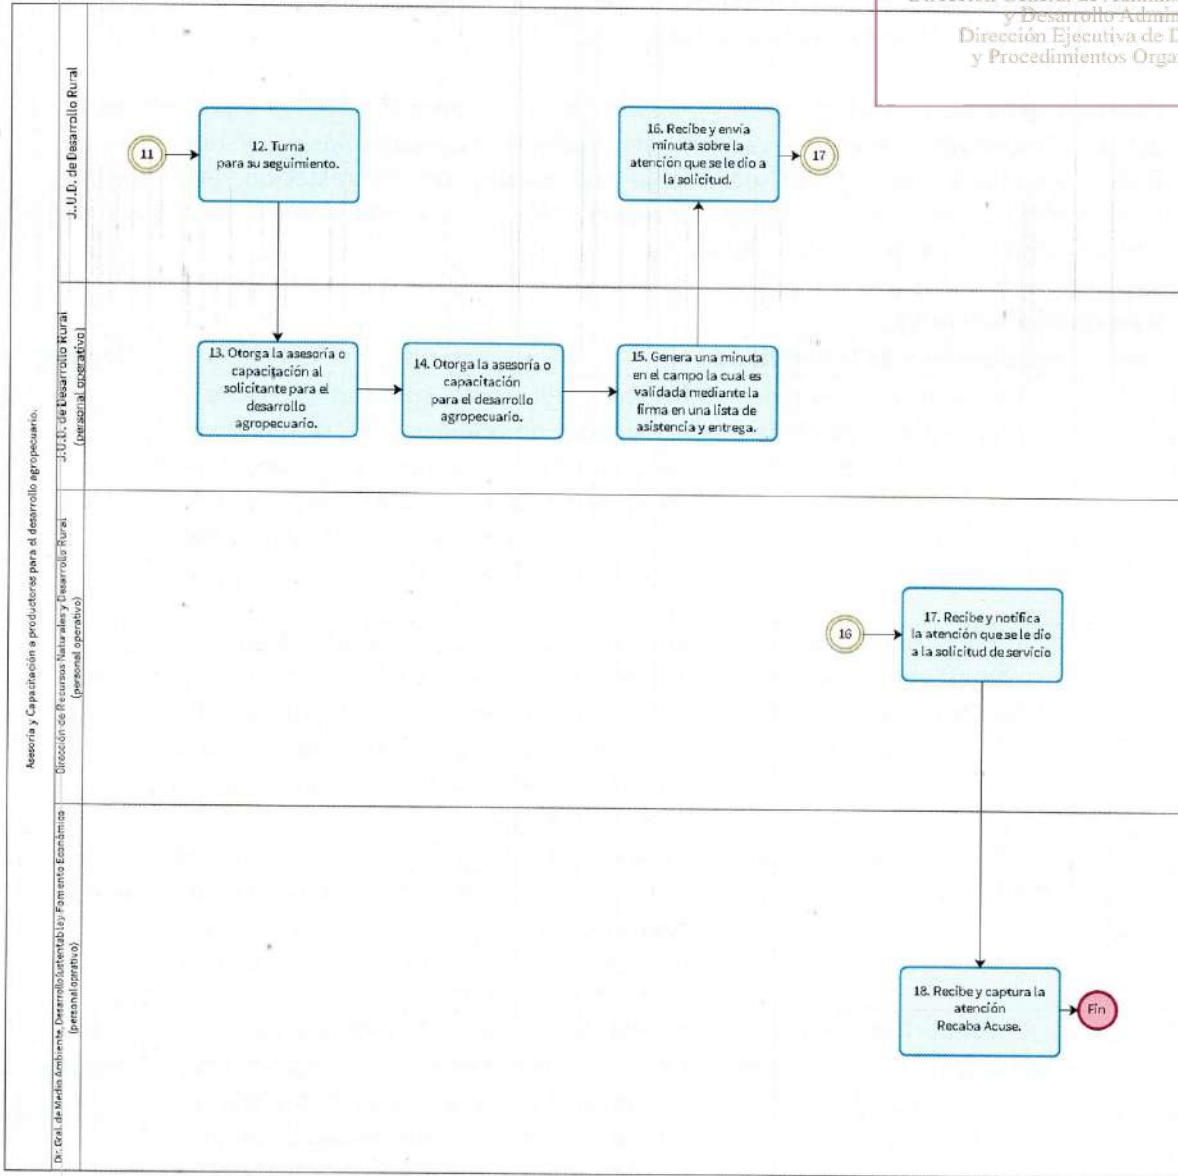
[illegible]
y Desarrollo Admi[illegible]
Dirección Ejecutiva de D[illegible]
y Procedimientos Orga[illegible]

Asesoría y Capacitación a productores para el desarrollo agropecuario.

J.U.D. de Desarrollo Rural

11

12. Turna para su seguimiento.

16. Recibe y envía minuta sobre la atención que se le dio a la solicitud.

17

J.U.D. de Desarrollo Rural (personal operativo)

13. Otorga la asesoría o capacitación al solicitante para el desarrollo agropecuario.

14. Otorga la asesoría o capacitación para el desarrollo agropecuario.

15. Genera una minuta en el campo la cual es validada mediante la firma en una lista de asistencia y entrega.

Dirección de Recursos Naturales y Desarrollo Rural (personal operativo)

16

17. Recibe y notifica la atención que se le dio a la solicitud de servicio

Dir. Gral. de Medio Ambiente, Desarrollo Sustentable y Fomento Económico (personal operativo)

18. Recibe y captura la atención Recaba Acuse.

Fin